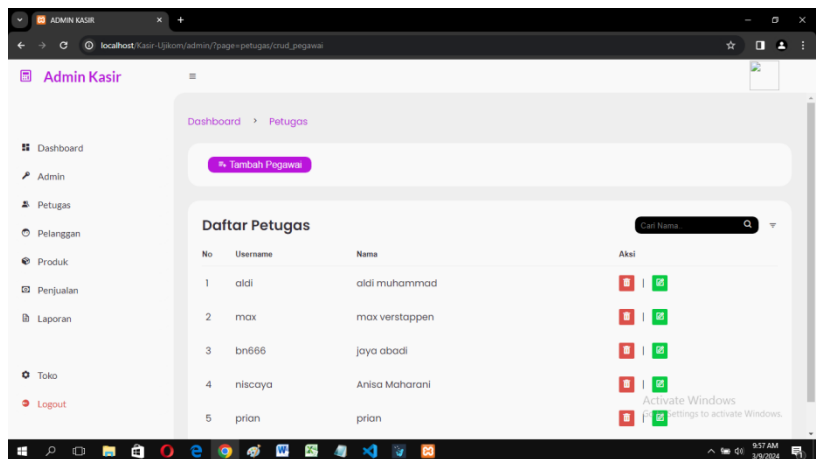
ADMIN KASIR

localhost/Kasir-Ujikom/admin/?page=petugas/crud_pegawai

Admin Kasir

Dashboard
Admin
Petugas
Pelanggan
Produk
Penjualan
Laporan

Toko
Logout

Dashboard > Petugas

Tambah Pegawai

Daftar Petugas

Cari Nama

| No | Username | Nama | Aksi |
|---|---|---|---|
| 1 | aldi | aldi muhammad | \| |
| 2 | max | max verstappen | \| |
| 3 | bn666 | jaya abadi | \| |
| 4 | niscaya | Anisa Maharani | \| |
| 5 | prian | prian | \| |

Activate Windows
Go to Settings to activate Windows.

9:57 AM
3/9/2024